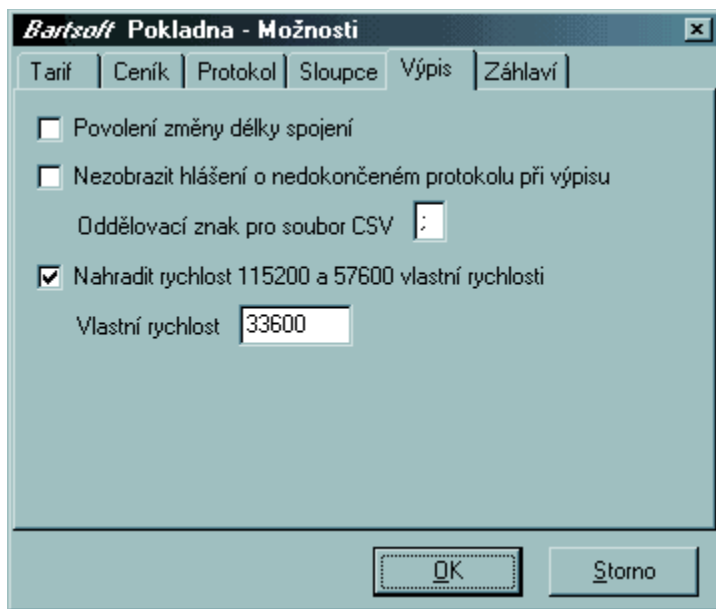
Bartsoft Pokladna - Možnosti

Tarif | Ceník | Protokol | Sloupce | Výpis | Záhlaví

Povolení změny délky spojení

Nezobrazit hlášení o nedokončeném protokolu při výpisu

Oddělovací znak pro soubor CSV ;

Nahradit rychlost 115200 a 57600 vlastní rychlosti

Vlastní rychlost 33600

OK

Storno